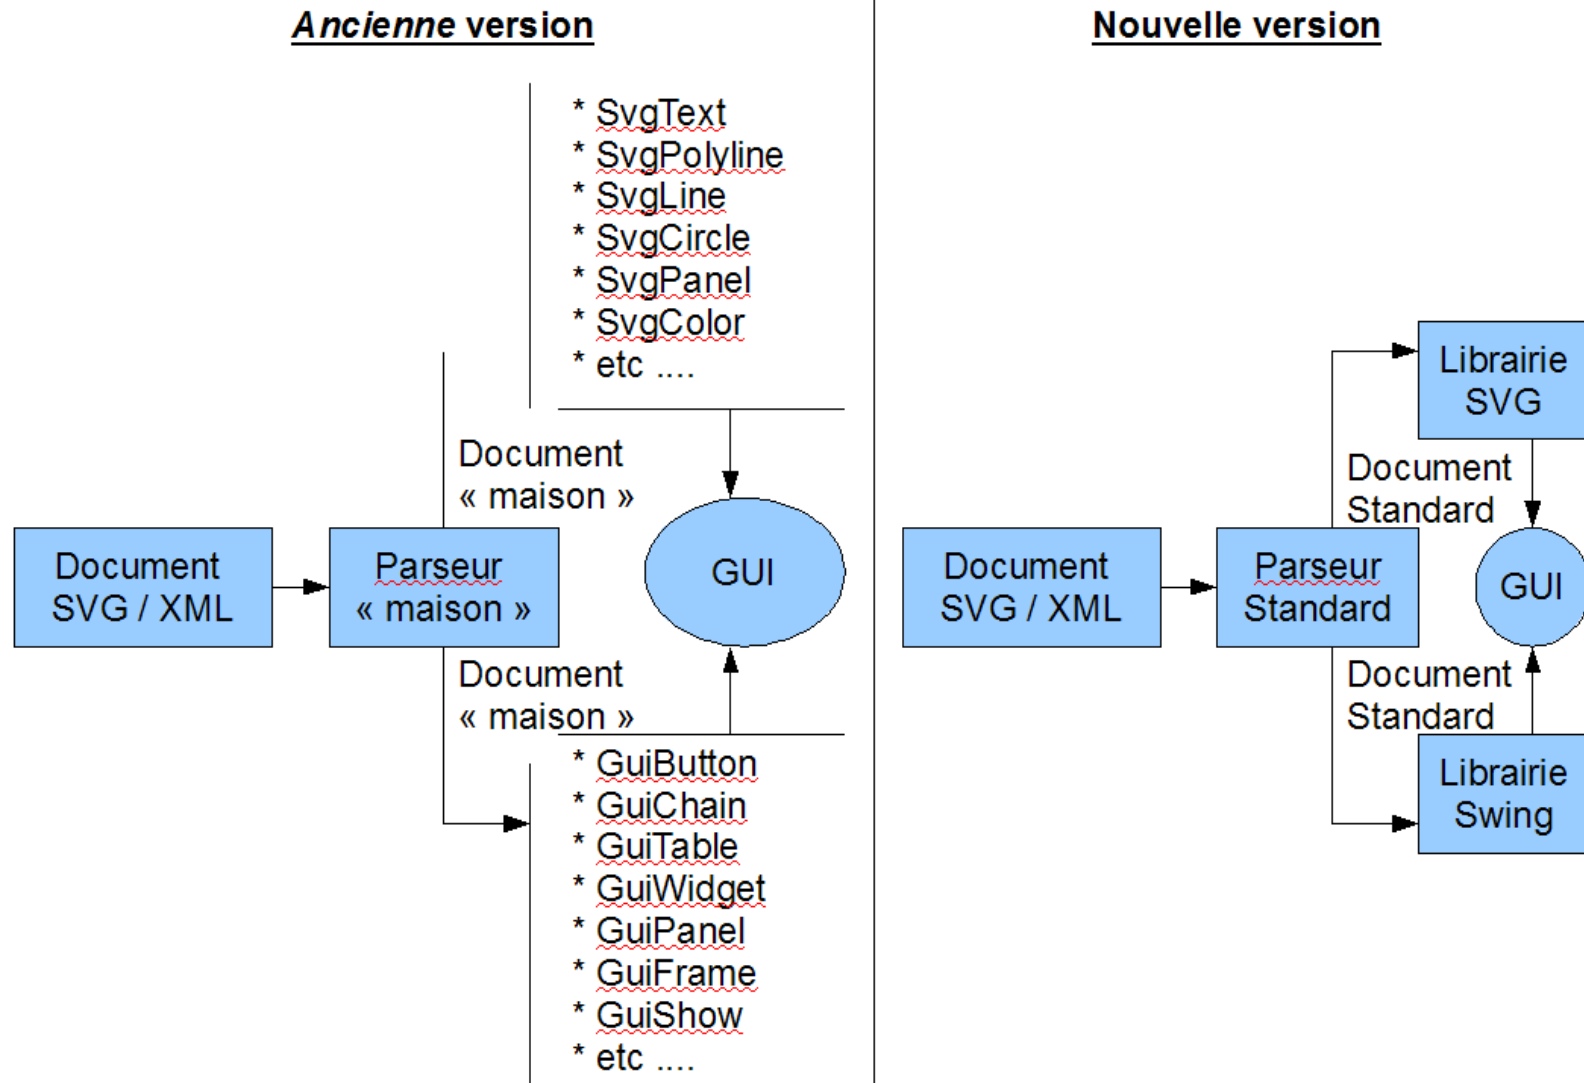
*Ancienne* version

* SvgText
* SvgPolyline
* SvgLine
* SvgCircle
* SvgPanel
* SvgColor
* etc ....

Document « maison »

Document SVG / XML

Parseur « maison »

GUI

Document « maison »

* GuiButton
* GuiChain
* GuiTable
* GuiWidget
* GuiPanel
* GuiFrame
* GuiShow
* etc ....

Nouvelle version

Librairie SVG

Document Standard

Document SVG / XML

Parseur Standard

GUI

Document Standard

Librairie Swing